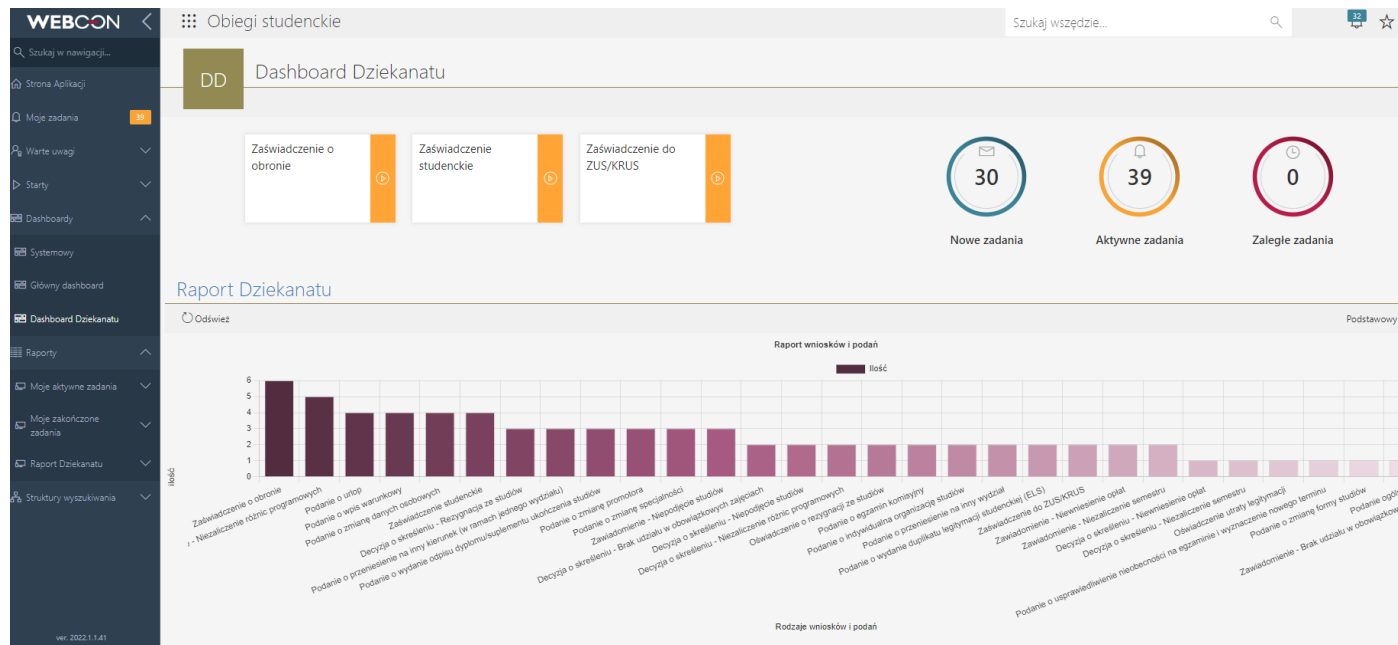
WEBCON

Szukaj w nawigacji...

Strona Aplikacji

Moje zadania 39

Warte uwagi

Starty

Dashboardy

Systemowy

Główny dashboard

Dashboard Dziekanatu

Raporty

Moje aktywne zadania

Moje zakończone zadania

Raport Dziekanatu

Struktury wyszukiwania

ver. 2022.1.1.41

Obiegi studenckie

Szukaj wszędzie...

32

DD

Dashboard Dziekanatu

Zaświadczenie o obronie

Zaświadczenie studenckie

Zaświadczenie do ZUS/KRUS

30

Nowe zadania

39

Aktywne zadania

0

Zaległe zadania

Raport Dziekanatu

Odśwież

Podstawowy

Raport wniosków i podań

Ilość

6
5
4
3
2
1
0

Ilość

Zaświadczenie o obronie
- Niezaliczenie różnic programowych
Podanie o urlop
Podanie o wpis warunkowy
Podanie o zmianę danych osobowych
Zaświadczenie studenckie
Decyzja o skreśleniu - Rezygnacja ze studiów
Podanie o przeniesienie na inny kierunek (w ramach jednego wydziału)
Podanie o wydanie odpisu dyplomu/suplementu ukończenia studiów
Podanie o zmianę promotora
Podanie o zmianę specjalności
Zawiadomienie - Niepodjęcie studiów
Decyzja o skreśleniu - Brak udziału w obowiązkowych zajęciach
Decyzja o skreśleniu - Niepodjęcie studiów
Decyzja o skreśleniu - Niezaliczenie różnic programowych
Oświadczenie o rezygnacji ze studiów
Podanie o egzamin komisyjny
Podanie o indywidualną organizację studiów
Podanie o przeniesienie na inny wydział
Podanie o wydanie duplikatu legitymacji studenckiej (ELS)
Zaświadczenie do ZUS/KRUS
Zawiadomienie - Niewniesienie opłat
Zawiadomienie - Niezaliczenie semestru
Decyzja o skreśleniu - Niewniesienie opłat
Decyzja o skreśleniu - Niezaliczenie semestru
Podanie o usprawiedliwienie nieobecności na egzaminie i wyznaczenie nowego terminu
Oświadczenie utraty legitymacji
Podanie o zmianę formy studiów
Zawiadomienie - Brak udziału w obowiązkow
Podanie ogól

Rodzaje wniosków i podań